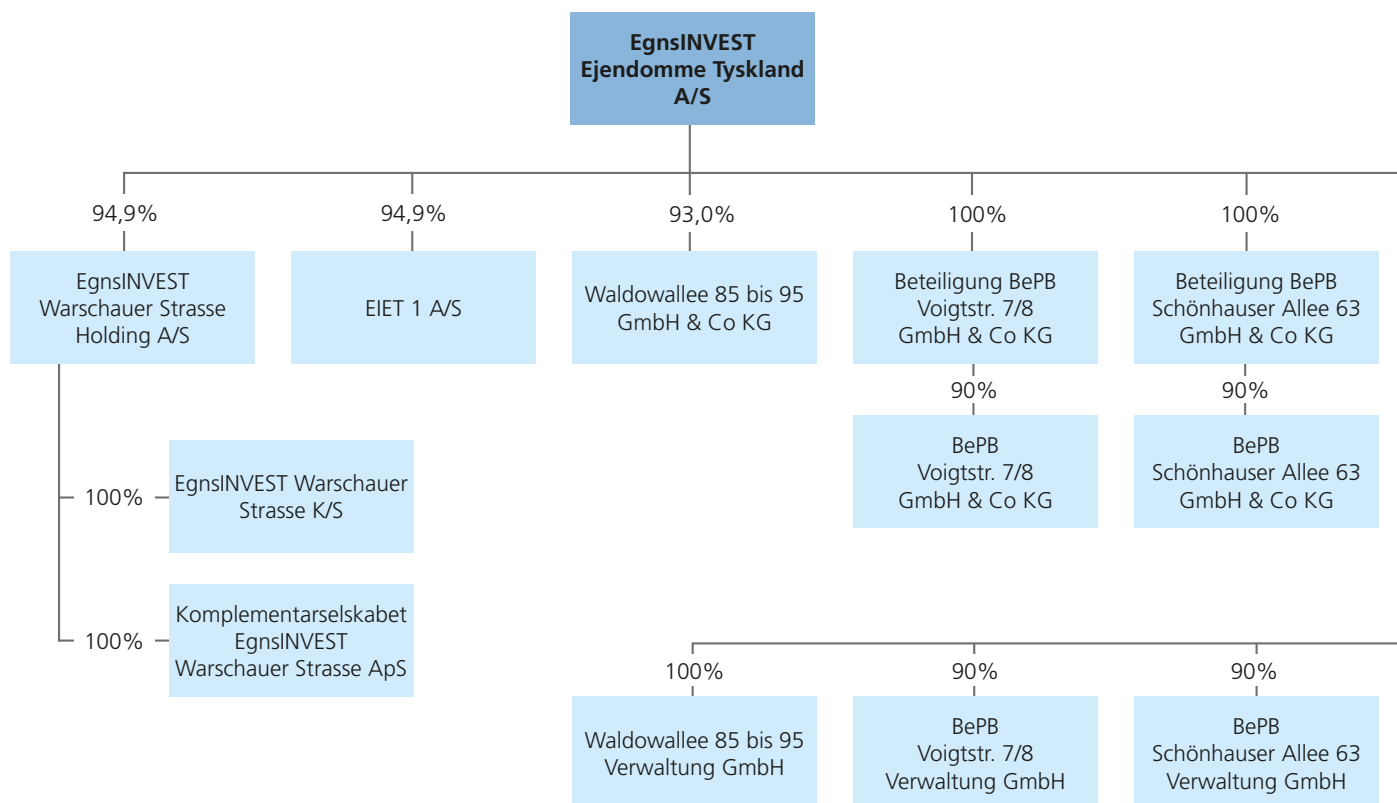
EgnsINVEST
Ejendomme Tyskland
A/S

94,9%
EgnsINVEST
Warschauer Strasse
Holding A/S

94,9%
EIET 1 A/S

93,0%
Waldowallee 85 bis 95
GmbH & Co KG

100%
Beteiligung BePB
Voigtstr. 7/8
GmbH & Co KG

100%
Beteiligung BePB
Schönhauser Allee 63
GmbH & Co KG

90%
BePB
Voigtstr. 7/8
GmbH & Co KG

90%
BePB
Schönhauser Allee 63
GmbH & Co KG

100%
EgnsINVEST Warschauer
Strasse K/S

100%
Komplementarselskabet
EgnsINVEST
Warschauer Strasse ApS

100%
Waldowallee 85 bis 95
Verwaltung GmbH

90%
BePB
Voigtstr. 7/8
Verwaltung GmbH

90%
BePB
Schönhauser Allee 63
Verwaltung GmbH